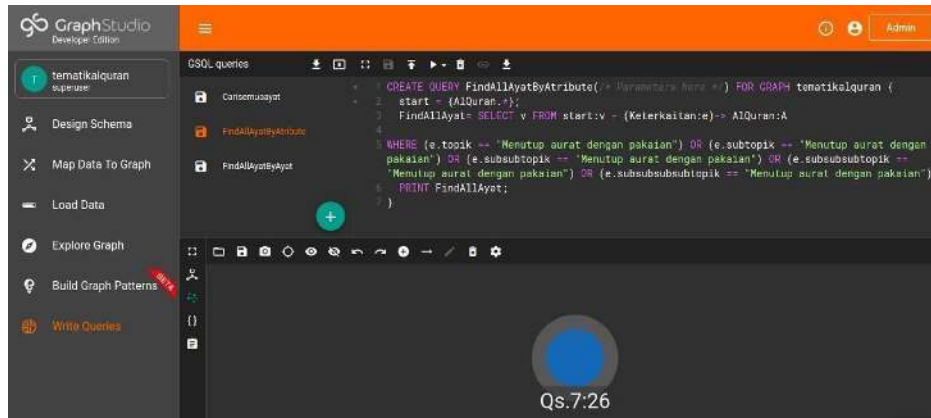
GraphStudio
Developer Edition

Admin

tematikalquran
superuser

Design Schema

Map Data To Graph

Load Data

Explore Graph

Build Graph Patterns
BETA

Write Queries

GSQL queries

Carisemuaayat

FindAllAyatByAtribute

FindAllAyatByAyat

1 CREATE QUERY FindAllAyatByAtribute(/* Parameters here */) FOR GRAPH tematikalquran {
2 start = {AlQuran.*};
3 FindAllAyat= SELECT v FROM start:v - (Keterkaitan:e)-> AlQuran:A
4
5 WHERE (e.topik == "Menutup aurat dengan pakaian") OR (e.subtopik == "Menutup aurat dengan pakaian") OR (e.subsubtopik == "Menutup aurat dengan pakaian") OR (e.subsubsubtopik == "Menutup aurat dengan pakaian") OR (e.subsubsubsubtopik == "Menutup aurat dengan pakaian");
6 PRINT FindAllAyat;
7 }

{}

Qs.7:26